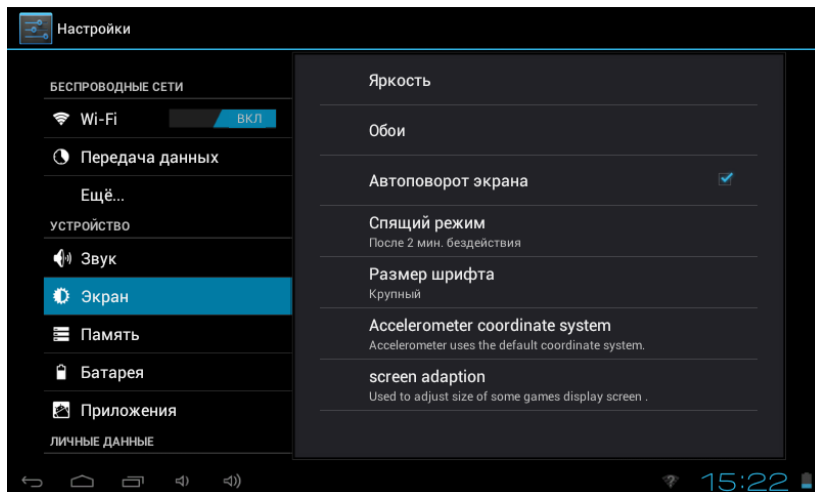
Настройки

БЕСПРОВОДНЫЕ СЕТИ
Wi-Fi ВКЛ
Передача данных
Ещё...
УСТРОЙСТВО
Звук
Экран
Память
Батарея
Приложения
ЛИЧНЫЕ ДАННЫЕ

Яркость

Обои

Автоповорот экрана

Спящий режим
После 2 мин. бездействия

Размер шрифта
Крупный

Accelerometer coordinate system
Accelerometer uses the default coordinate system.

screen adaption
Used to adjust size of some games display screen .

15:22